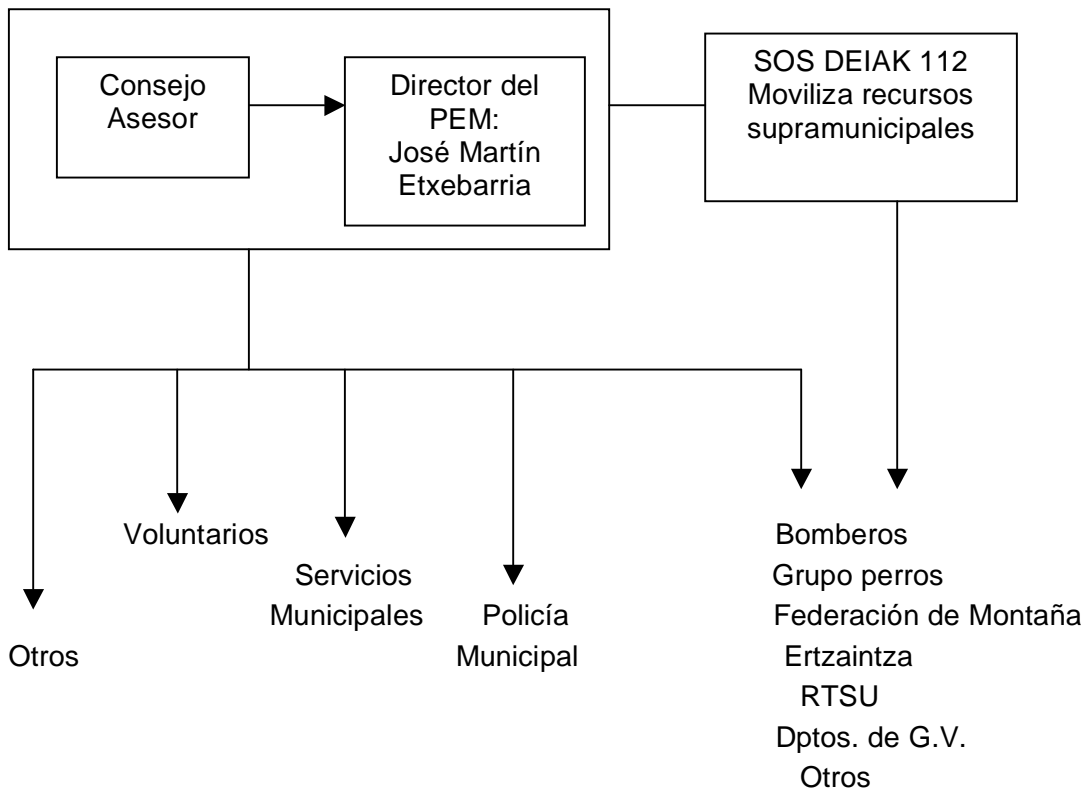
Consejo Asesor

Director del PEM: José Martín Etxebarria

SOS DEIAK 112 Moviliza recursos supramunicipales

Voluntarios

Servicios Municipales

Policía Municipal

Otros

Bomberos
Grupo perros
Federación de Montaña
Ertzaintza
RTSU
Dptos. de G.V.
Otros